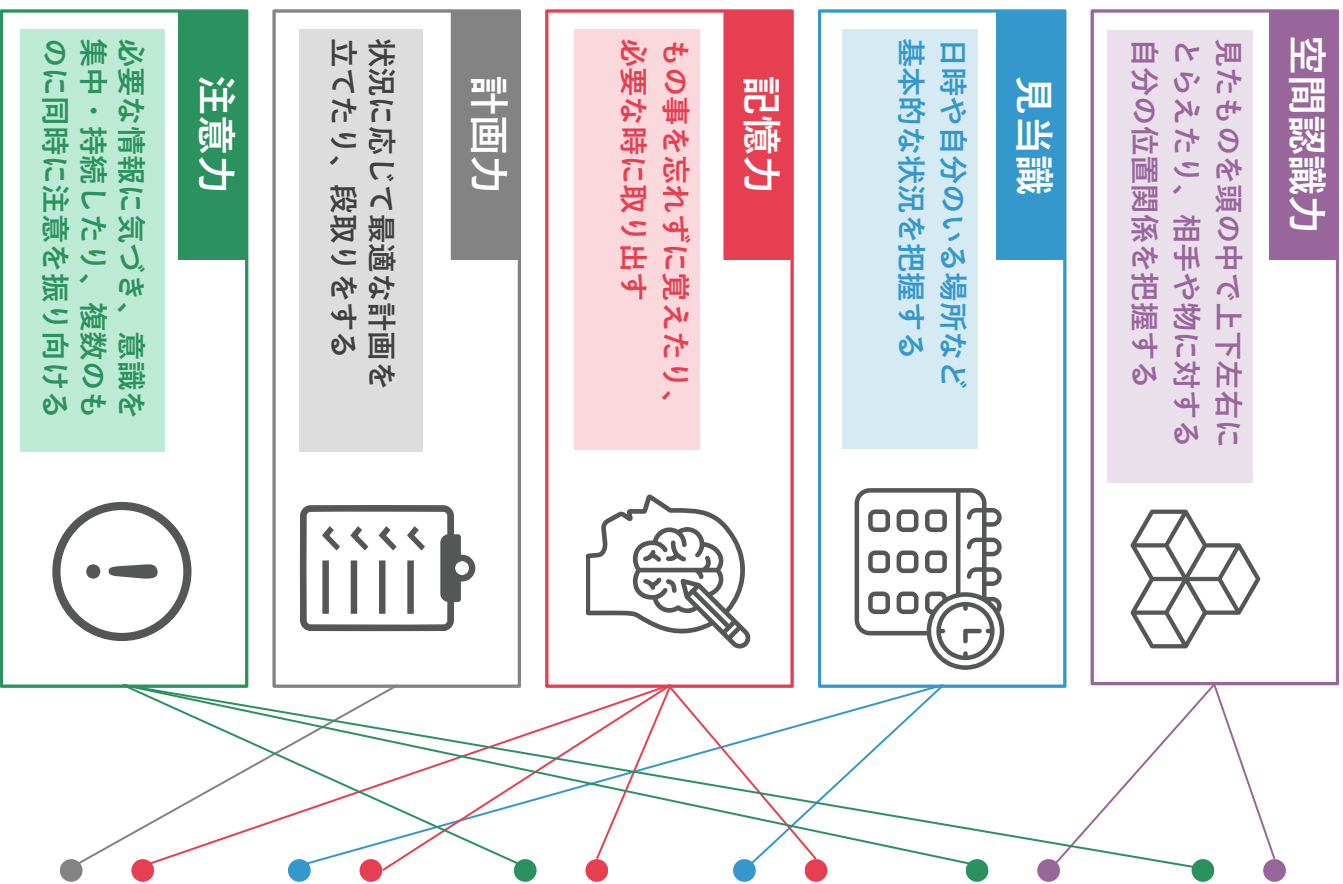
空間認識力

見たものを頭の中で上下左右にとらえたり、相手や物に対する自分の位置関係を把握する

見当識

日時や自分のいる場所など基本的な状況を把握する

記憶力

もの事を忘れずに覚えたり、必要な時に取り出す

計画力

状況に応じて最適な計画を立てたり、段取りをする

注意力

必要な情報に気づき、意識を集中・持続したり、複数のものに同時に注意を振り向ける